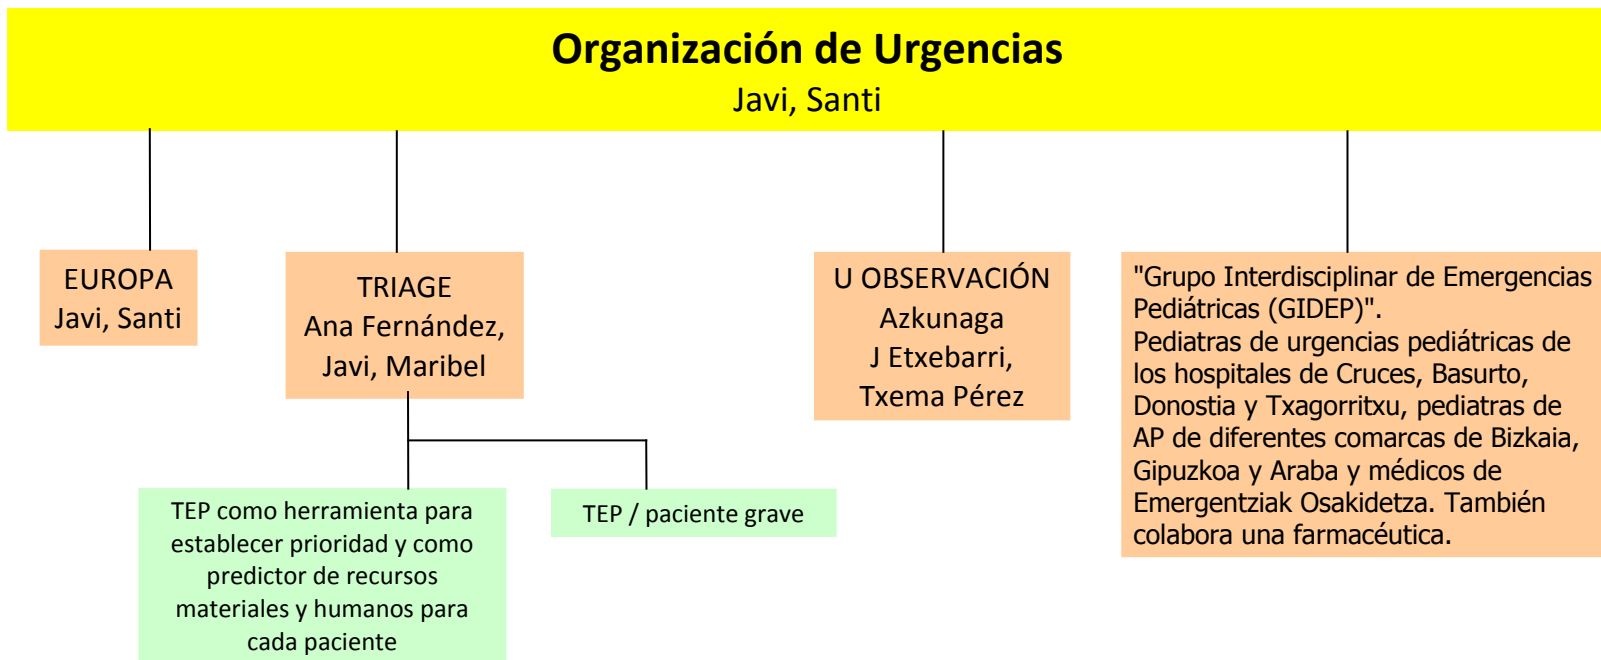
Organización de Urgencias
Javi, Santi

EUROPA
Javi, Santi

TRIAGE
Ana Fernández,
Javi, Maribel

TEP como herramienta para establecer prioridad y como predictor de recursos materiales y humanos para cada paciente

TEP / paciente grave

U OBSERVACIÓN
Azkunaga
J Etxebarri,
Txema Pérez

"Grupo Interdisciplinar de Emergencias Pediátricas (GIDEP)".
Pediatras de urgencias pediátricas de los hospitales de Cruces, Basurto, Donostia y Txagorritxu, pediatras de AP de diferentes comarcas de Bizkaia, Gipuzkoa y Araba y médicos de Emergentziak Osakidetza. También colabora una farmacéutica.